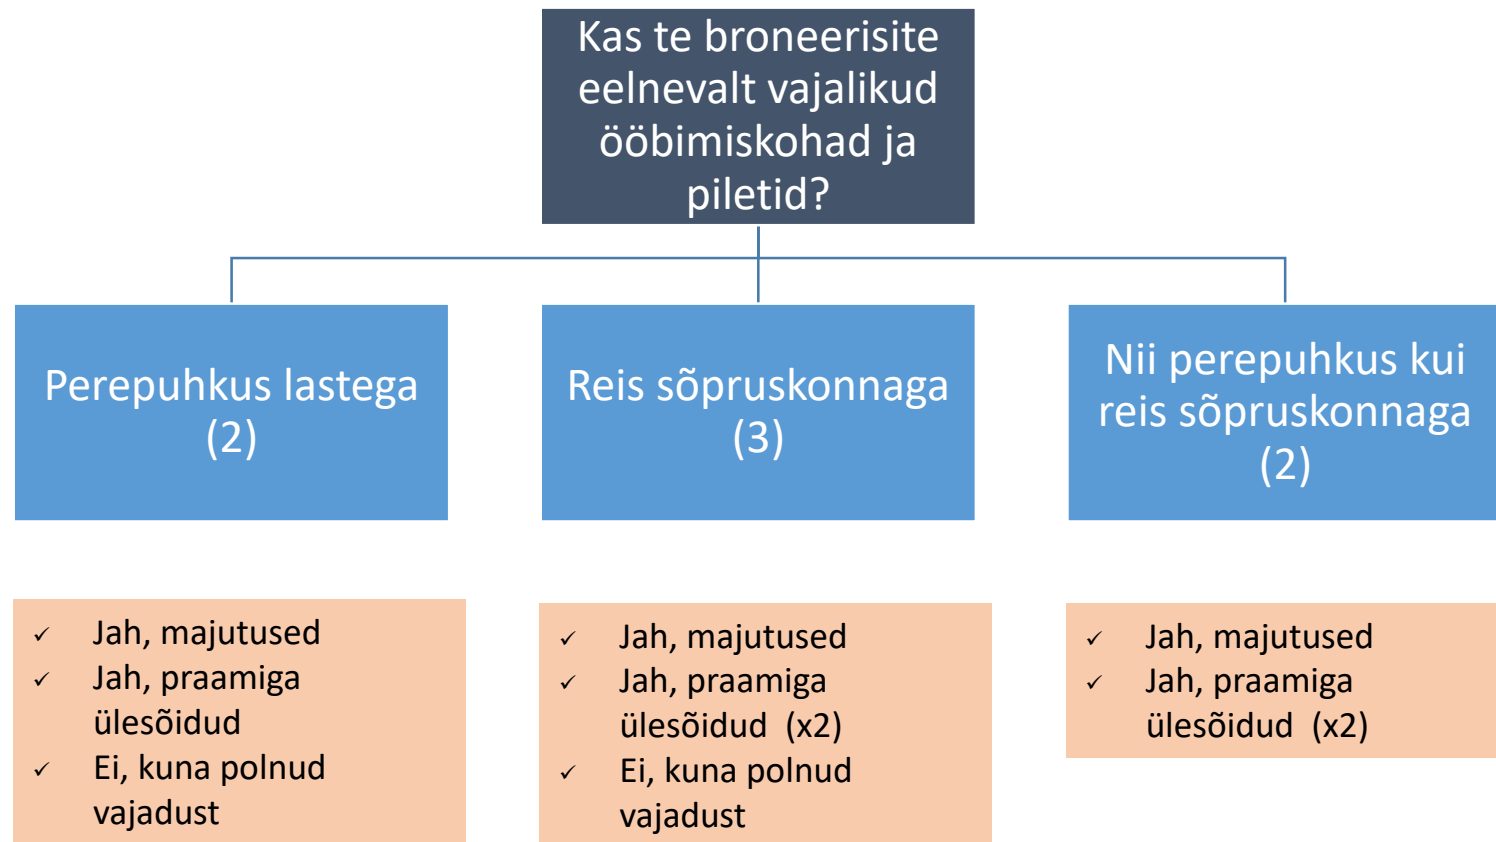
Kas te broneerisite eelnevalt vajalikud ööbimiskohad ja piletid?

Perepuhkus lastega (2)

Reis sõpruskonnaga (3)

Nii perepuhkus kui reis sõpruskonnaga (2)

✓ Jah, majutused
✓ Jah, praamiga ülesõidud
✓ Ei, kuna polnud vajadust

✓ Jah, majutused
✓ Jah, praamiga ülesõidud (x2)
✓ Ei, kuna polnud vajadust

✓ Jah, majutused
✓ Jah, praamiga ülesõidud (x2)